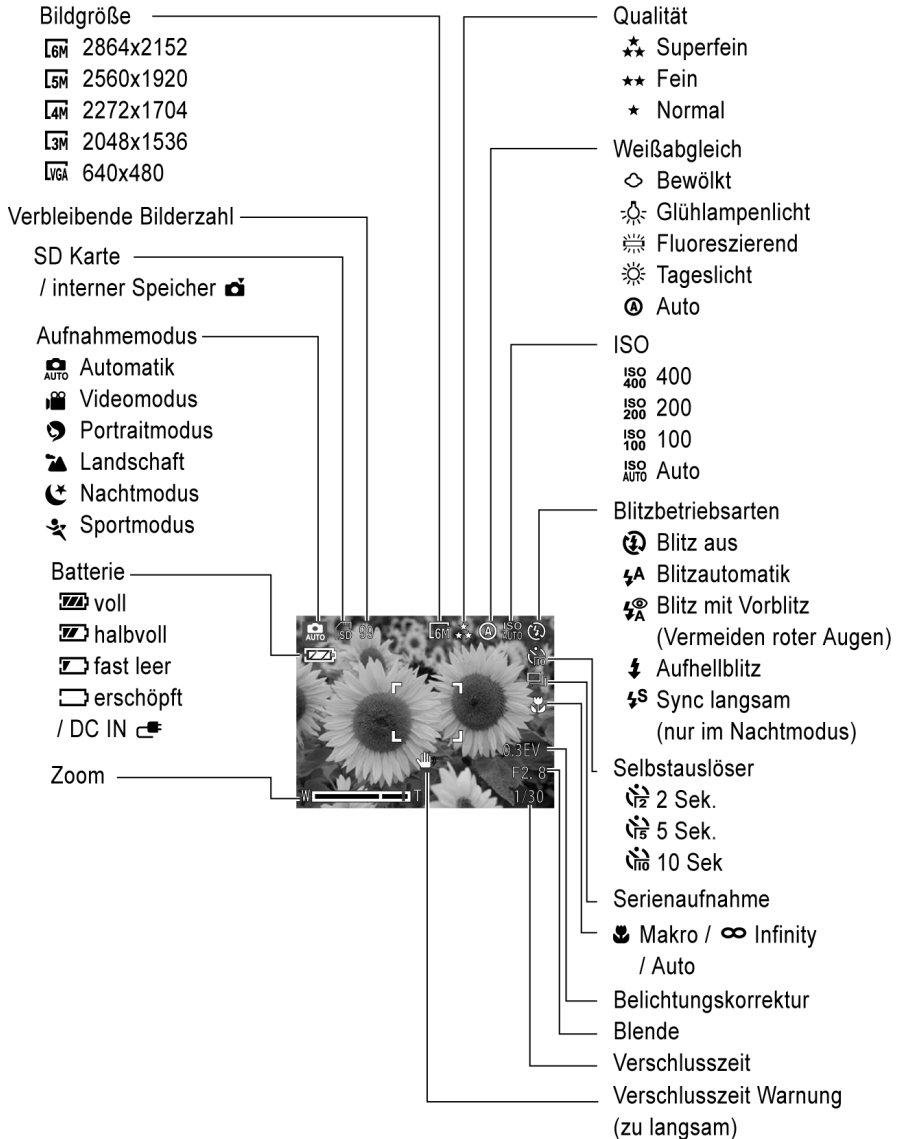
Bildgröße
6M 2864x2152
5M 2560x1920
4M 2272x1704
3M 2048x1536
VGA 640x480

Verbleibende Bilderzahl

SD Karte
/ interner Speicher

Aufnahmemodus
AUTO Automatik
Videomodus
Portraitmodus
Landschaft
Nachtmodus
Sportmodus

Batterie
voll
halbvoll
fast leer
erschöpft
/ DC IN

Zoom

Qualität
Superfein
Fein
Normal

Weißabgleich
Bewölkt
Glühlampenlicht
Fluoreszierend
Tageslicht
Auto

ISO
ISO 400 400
ISO 200 200
ISO 100 100
ISO AUTO Auto

Blitzbetriebsarten
Blitz aus
A Blitzautomatik
A Blitz mit Vorblitz (Vermeiden roter Augen)
Aufhellblitz
S Sync langsam (nur im Nachtmodus)

Selbstauslöser
2 2 Sek.
5 5 Sek.
10 10 Sek

Serienaufnahme

Makro / ∞ Infinity / Auto

Belichtungskorrektur

Blende

Verschlusszeit

Verschlusszeit Warnung (zu langsam)

AUTO SD 6M ISO AUTO 10 0.3EV F2.8 1/30 W T